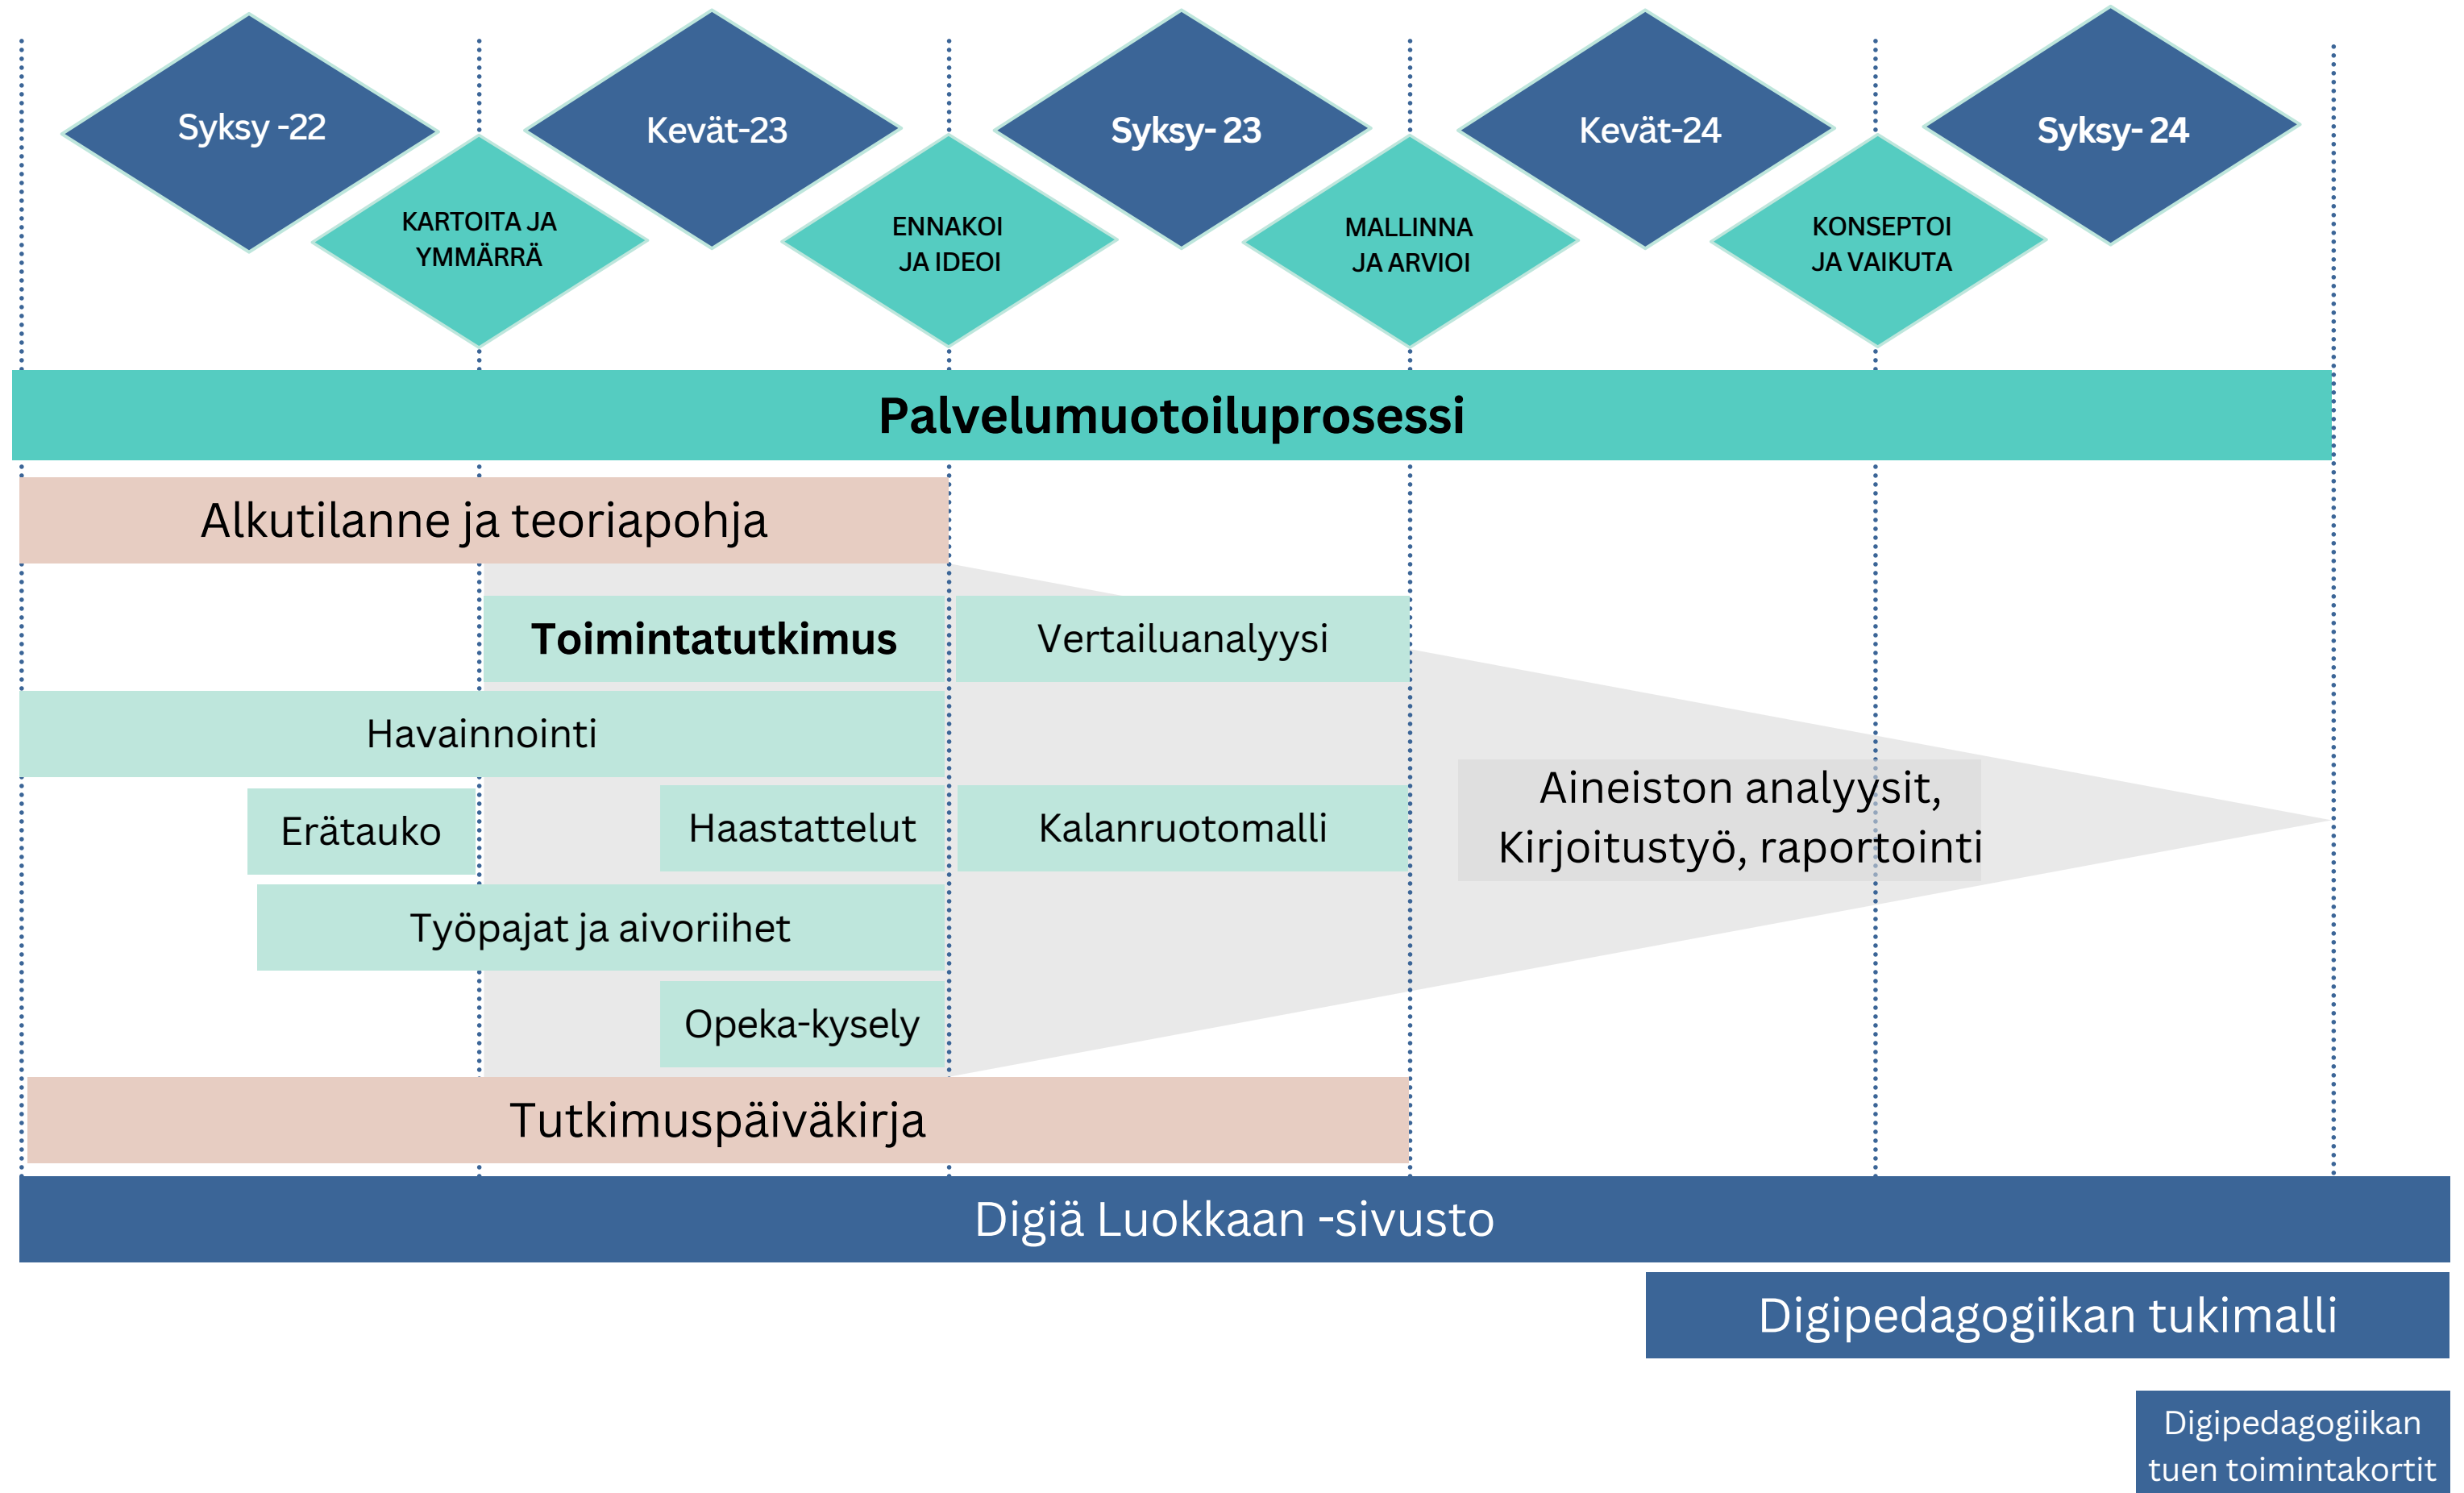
Syksy -22

Kevät-23

Syksy- 23

Kevät-24

Syksy- 24

KARTOITA JA YMMÄRRÄ

ENNAKOI JA IDEOI

MALLINNA JA ARVIOI

KONSEPTOI JA VAIKUTA

Palvelumuotoiluprosessi

Alkutilanne ja teoriapohja

Toimintatutkimus

Vertailuanalyysi

Havainnointi

Erätauko

Haastattelut

Kalanruotomalli

Aineiston analyysit, Kirjoitustyö, raportointi

Työpajat ja aivoriihet

Opeka-kysely

Tutkimuspäiväkirja

Digiä Luokkaan -sivusto

Digipedagogiikan tukimalli

Digipedagogiikan tuen toimintakortit